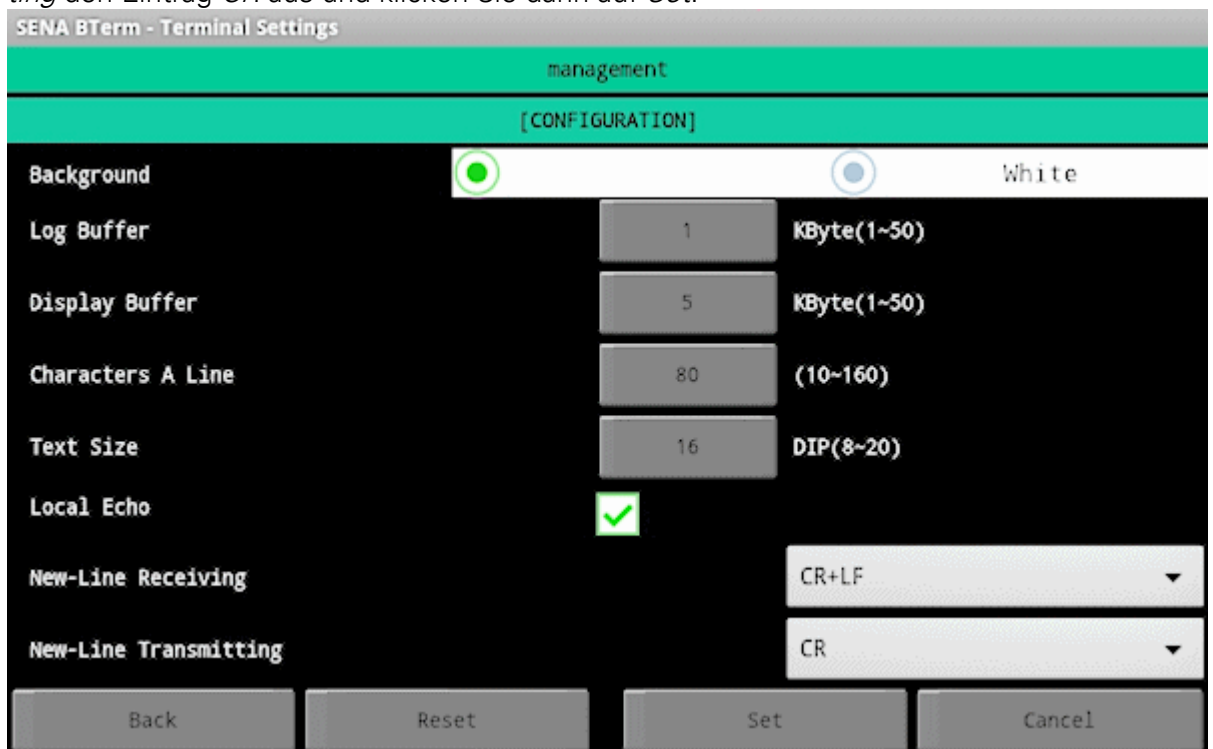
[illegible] den Eintrag CR aus und klicken Sie dann auf Set.

SENA BTerm - Terminal Settings

management

[CONFIGURATION]

Background

White

Log Buffer 1 KByte(1~50)

Display Buffer 5 KByte(1~50)

Characters A Line 80 (10~160)

Text Size 16 DIP(8~20)

Local Echo

New-Line Receiving CR+LF

New-Line Transmitting CR

Back Reset Set Cancel